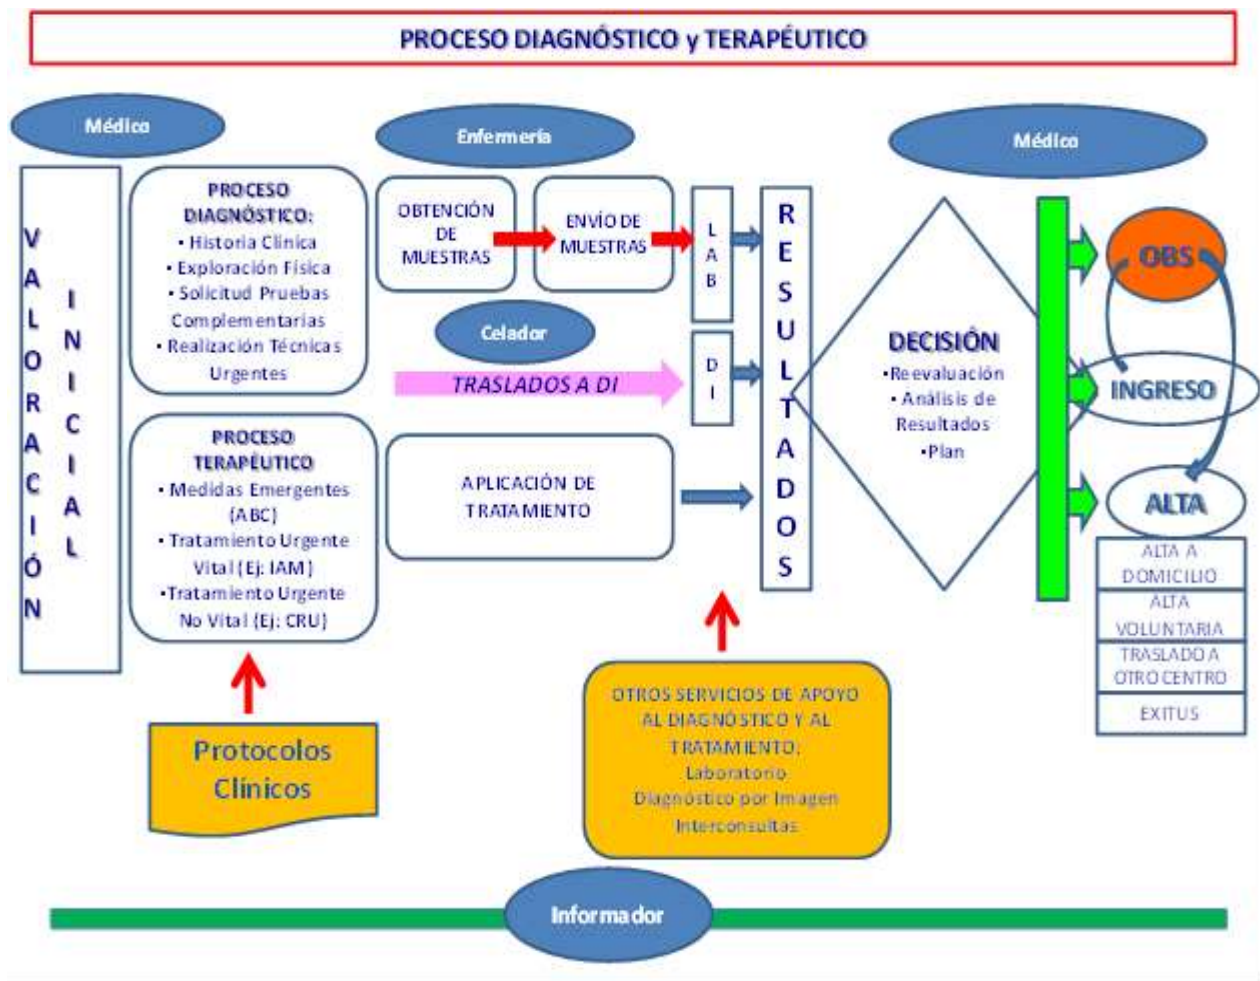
PROCESO DIAGNÓSTICO y TERAPÉUTICO

Médico

VALORACIÓN INICIAL

PROCESO DIAGNÓSTICO:
• Historia Clínica
• Exploración Física
• Solicitud Pruebas Complementarias
• Realización Técnicas Urgentes

PROCESO TERAPÉUTICO
• Medidas Emergentes (ABC)
• Tratamiento Urgente Vital (Ej: IAM)
•Tratamiento Urgente No Vital (Ej: CRU)

Protocolos Clínicos

Enfermería

OBTENCIÓN DE MUESTRAS

ENVÍO DE MUESTRAS

LAB

Celador

TRASLADOS A DI

DI

APLICACIÓN DE TRATAMIENTO

OTROS SERVICIOS DE APOYO AL DIAGNÓSTICO Y AL TRATAMIENTO:
Laboratorio
Diagnóstico por Imagen
Interconsultas

RESULTADOS

DECISIÓN
•Reevaluación
• Análisis de Resultados
•Plan

Médico

OBS

INGRESO

ALTA

ALTA A DOMICILIO
ALTA VOLUNTARIA
TRASLADO A OTRO CENTRO
EXITUS

Informador